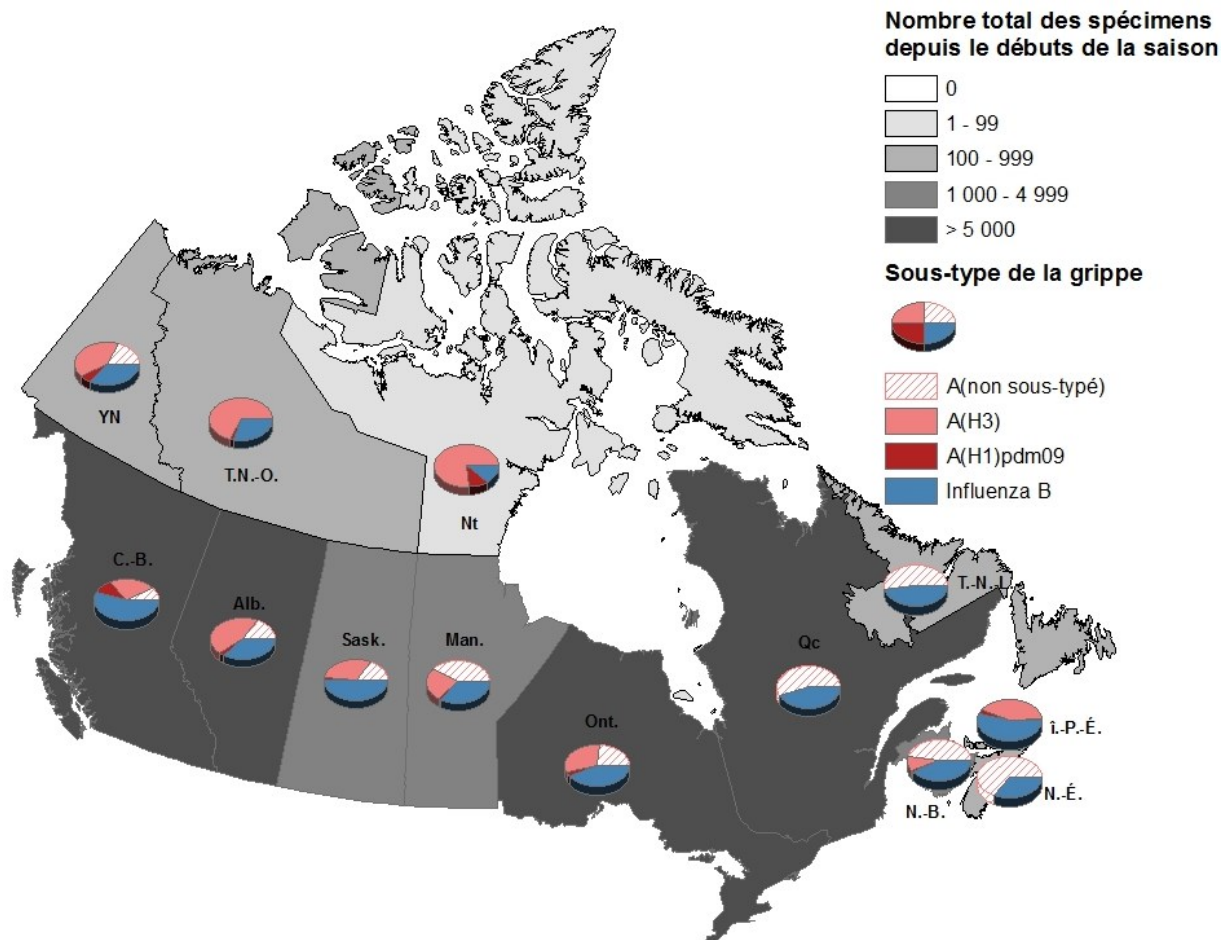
Nombre total des spécimens depuis le débuts de la saison

0
1 - 99
100 - 999
1 000 - 4 999
> 5 000

Sous-type de la grippe

A(non sous-typé)
A(H3)
A(H1)pdm09
Influenza B

YN
T.N.-O.
Nt
C.-B.
Alb.
Sask.
Man.
T.-N.-L.
Qc
Ont.
Î.-P.-É.
N.-B.
N.-É.